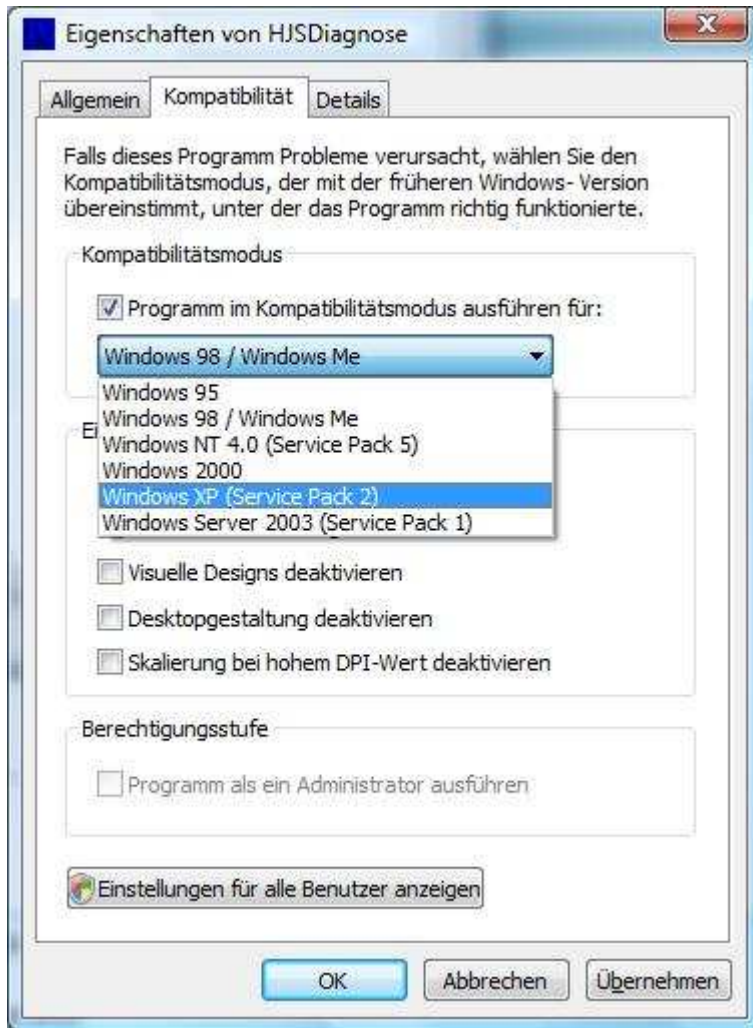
Eigenschaften von HJSDiagnose

Allgemein | Kompatibilität | Details

Falls dieses Programm Probleme verursacht, wählen Sie den Kompatibilitätsmodus, der mit der früheren Windows- Version übereinstimmt, unter der das Programm richtig funktionierte.

Kompatibilitätsmodus

Programm im Kompatibilitätsmodus ausführen für:

Windows 98 / Windows Me

Windows 95
Windows 98 / Windows Me
Windows NT 4.0 (Service Pack 5)
Windows 2000
Windows XP (Service Pack 2)
Windows Server 2003 (Service Pack 1)

Ei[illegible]

Visuelle Designs deaktivieren

Desktopgestaltung deaktivieren

Skalierung bei hohem DPI-Wert deaktivieren

Berechtigungsstufe

Programm als ein Administrator ausführen

Einstellungen für alle Benutzer anzeigen

OK | Abbrechen | Übernehmen